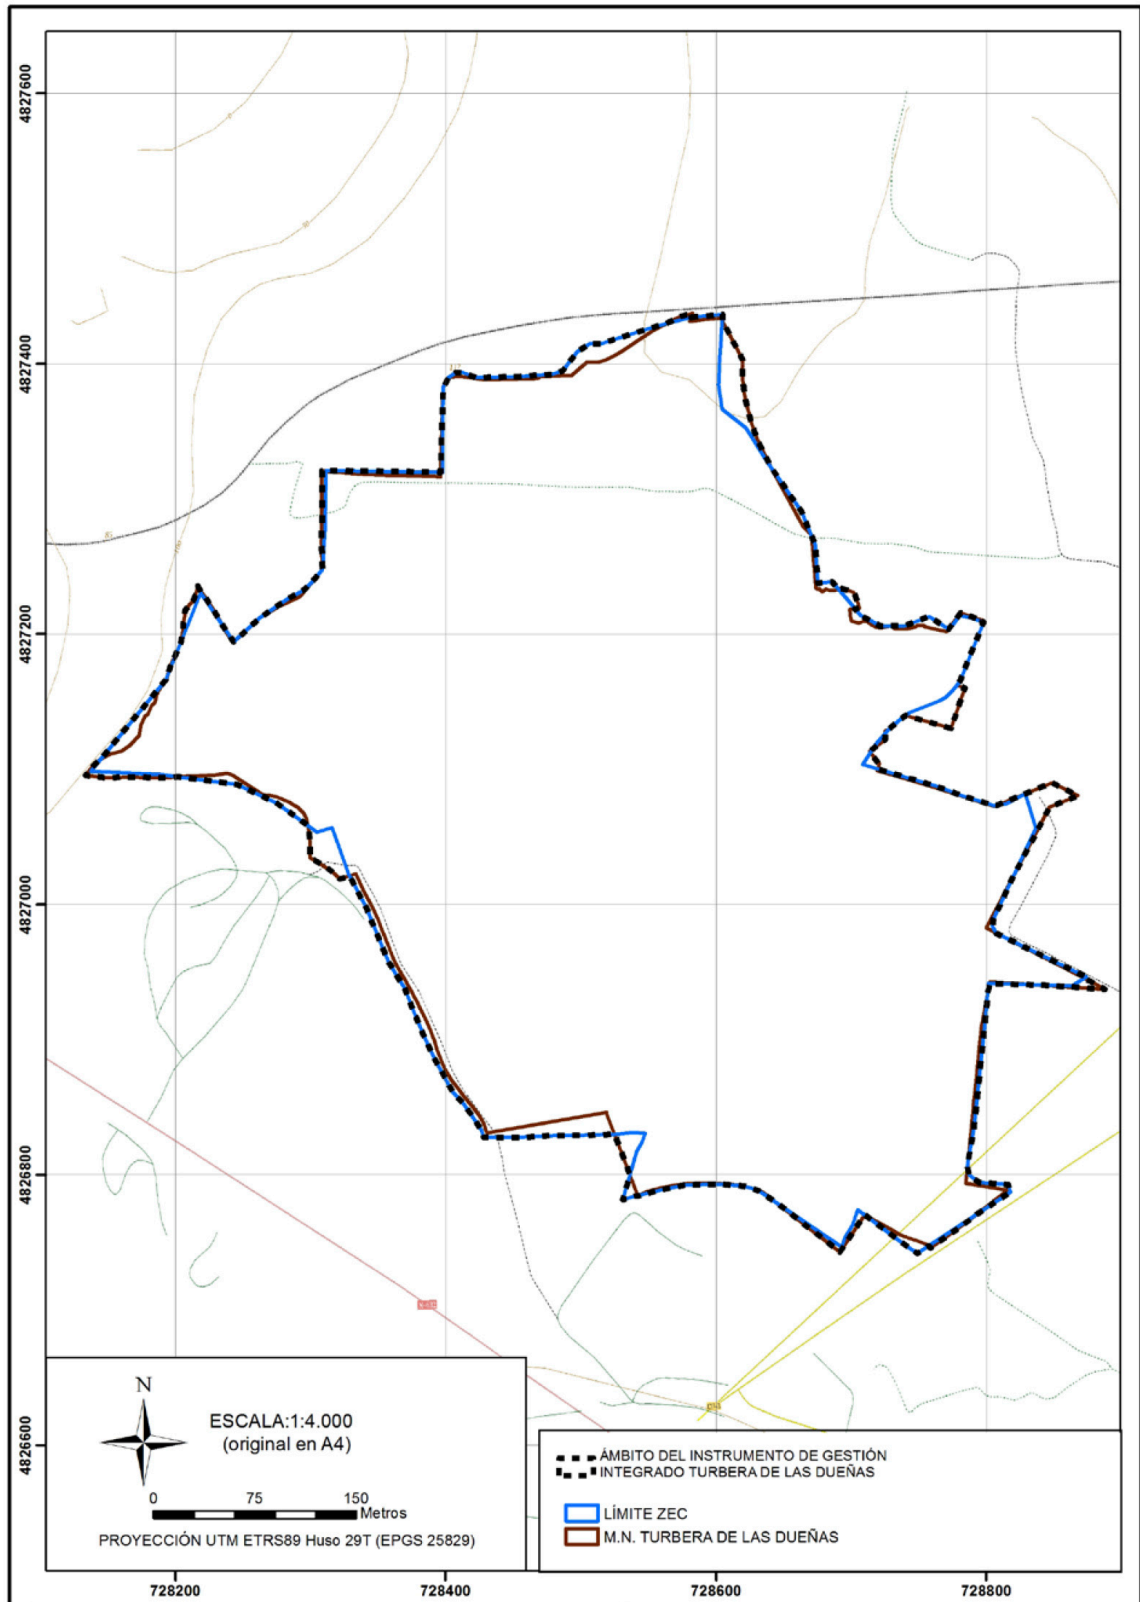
4827600
4827400
4827200
4827000
4826800
4826600

N

ESCALA:1:4.000
(original en A4)

0 75 150 Metros

PROYECCIÓN UTM ETRS89 Huso 29T (EPGS 25829)

ÁMBITO DEL INSTRUMENTO DE GESTIÓN INTEGRADO TURBERA DE LAS DUEÑAS

LÍMITE ZEC

M.N. TURBERA DE LAS DUEÑAS

728200
728400
728600
728800